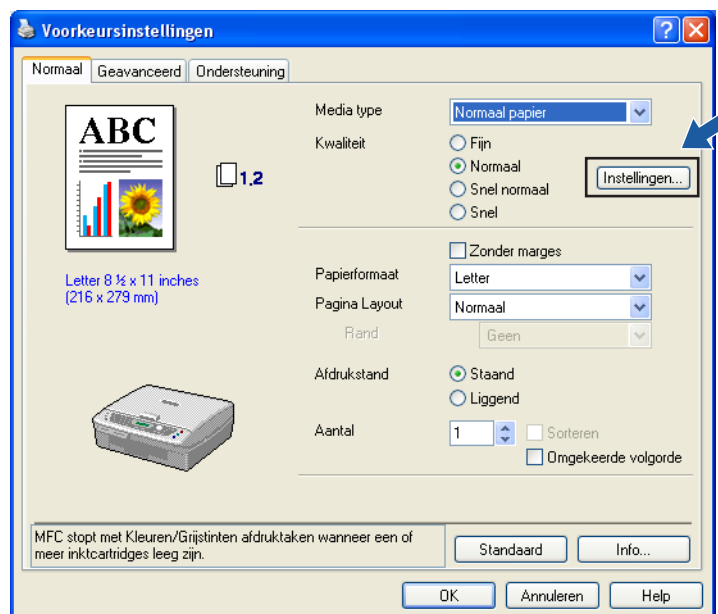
Voorkeursinstellingen

Normaal | Geavanceerd | Ondersteuning

ABC

1,2

Letter 8 ½ x 11 inches
(216 x 279 mm)

Media type: Normaal papier

Kwaliteit
Fijn
Normaal
Snel normaal
Snel

Instellingen...

Zonder marges

Papierformaat: Letter

Pagina Layout: Normaal

Rand: Geen

Afdrukstand
Staand
Liggend

Aantal: 1

Sorteren

Omgekeerde volgorde

MFC stopt met Kleuren/Grijstinten afdruktaken wanneer een of meer inktcartridges leeg zijn.

Standaard

Info...

OK

Annuleren

Help